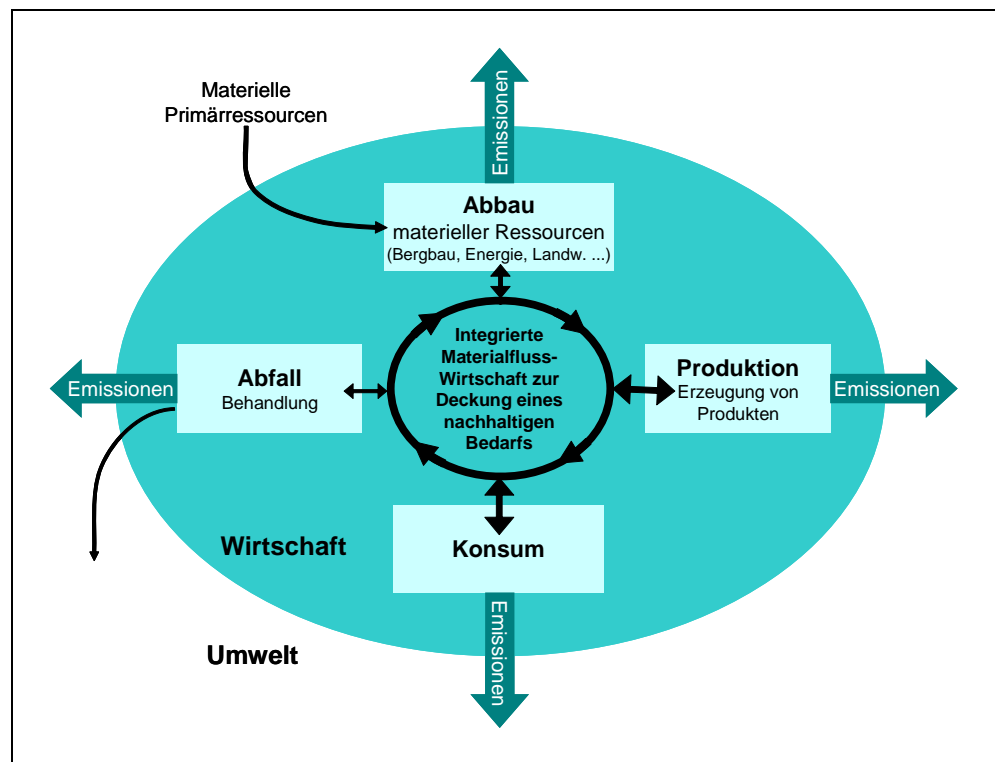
Materielle Primärressourcen

Emissionen

Abbau
materieller Ressourcen
(Bergbau, Energie, Landw. ...)

Emissionen

Abfall
Behandlung

Integrierte Materialfluss-Wirtschaft zur Deckung eines nachhaltigen Bedarfs

Produktion
Erzeugung von Produkten

Emissionen

Wirtschaft

Konsum

Emissionen

Umwelt